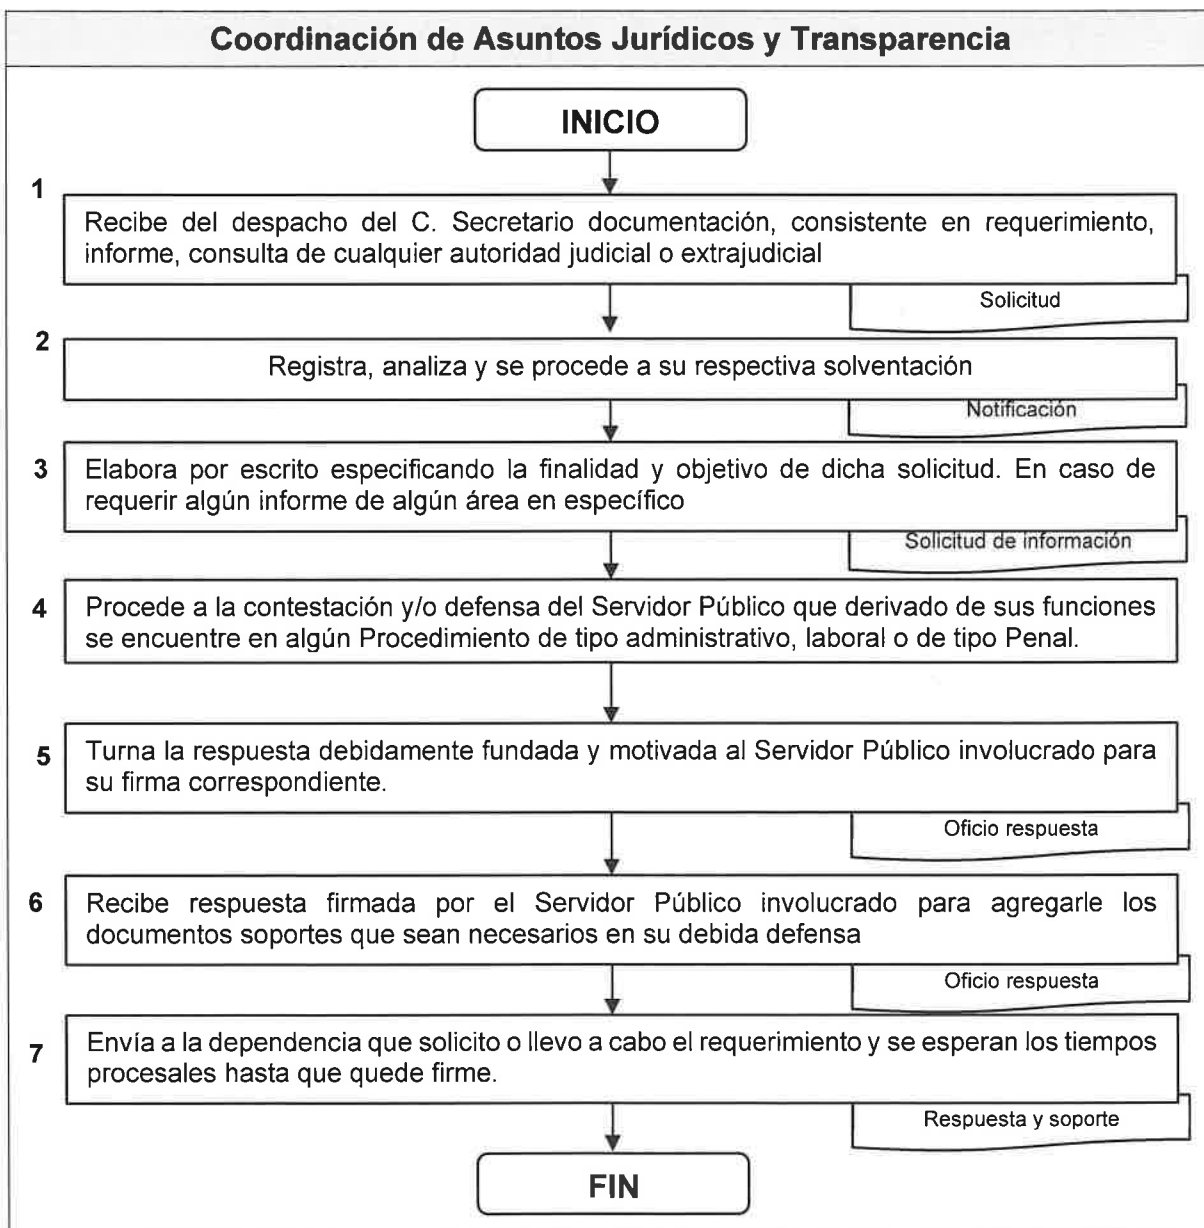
Coordinación de Asuntos Jurídicos y Transparencia

INICIO

1

Recibe del despacho del C. Secretario documentación, consistente en requerimiento, informe, consulta de cualquier autoridad judicial o extrajudicial

Solicitud

2

Registra, analiza y se procede a su respectiva solventación

Notificación

3

Elabora por escrito especificando la finalidad y objetivo de dicha solicitud. En caso de requerir algún informe de algún área en específico

Solicitud de información

4

Procede a la contestación y/o defensa del Servidor Público que derivado de sus funciones se encuentre en algún Procedimiento de tipo administrativo, laboral o de tipo Penal.

5

Turna la respuesta debidamente fundada y motivada al Servidor Público involucrado para su firma correspondiente.

Oficio respuesta

6

Recibe respuesta firmada por el Servidor Público involucrado para agregarle los documentos soportes que sean necesarios en su debida defensa

Oficio respuesta

7

Envía a la dependencia que solicito o llevo a cabo el requerimiento y se esperan los tiempos procesales hasta que quede firme.

Respuesta y soporte

FIN